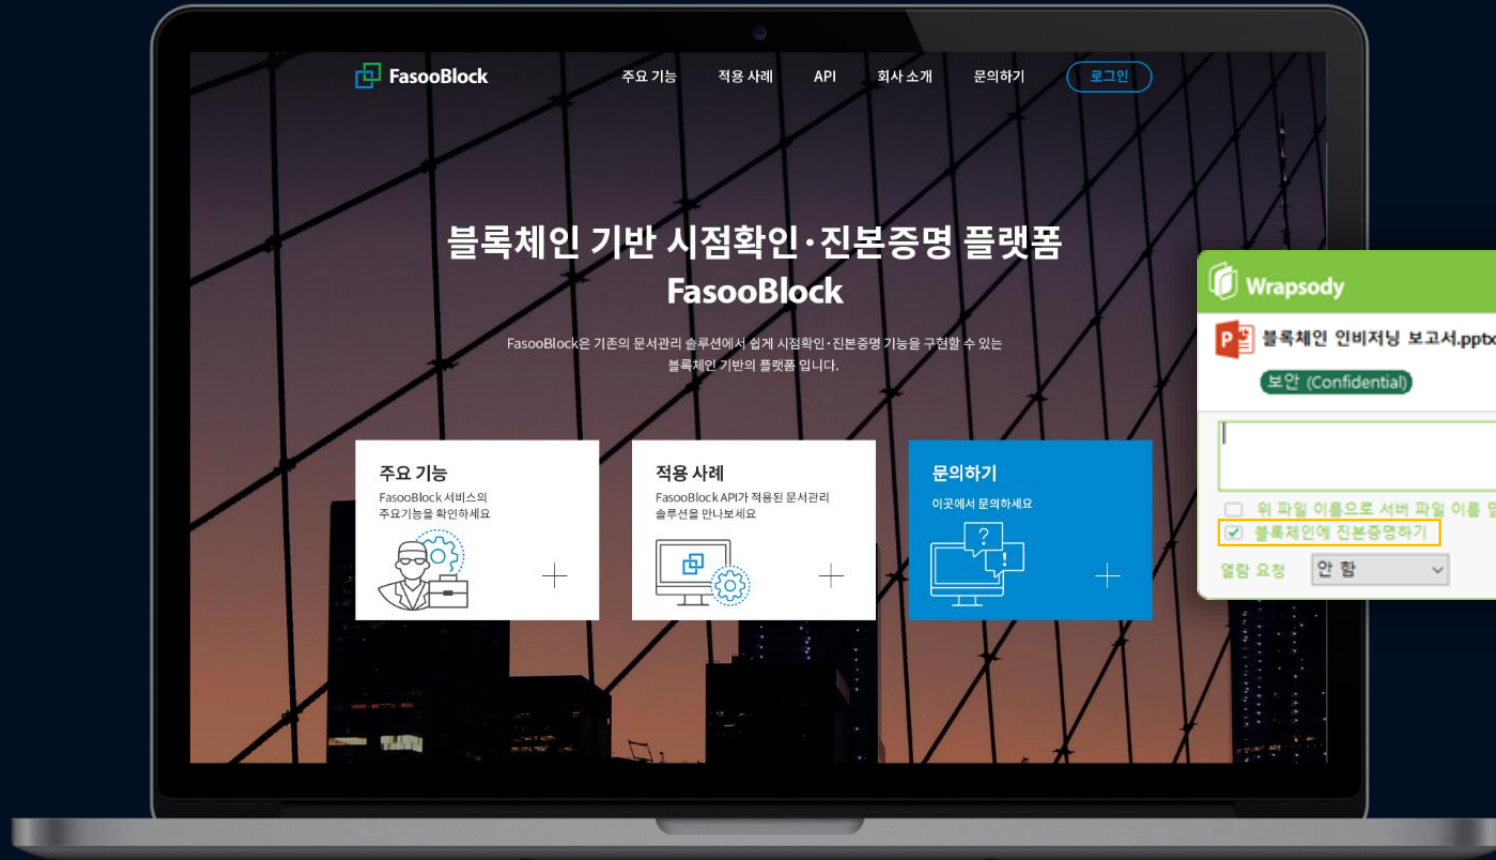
FasooBlock

주요 기능 적용 사례 API 회사 소개 문의하기 로그인

블록체인 기반 시점확인·진본증명 플랫폼
FasooBlock

FasooBlock은 기존의 문서관리 솔루션에서 쉽게 시점확인·진본증명 기능을 구현할 수 있는 블록체인 기반의 플랫폼 입니다.

주요 기능
FasooBlock 서비스의 주요기능을 확인하세요

적용 사례
FasooBlock API가 적용된 문서관리 솔루션을 만나보세요

문의하기
이곳에서 문의하세요

Wrapsody

블록체인 인비저닝 보고서.pptx

보안 (Confidential)

위 파일 이름으로 서버 파일 이름 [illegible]

블록체인에 진본증명하기

열람 요청 안 함